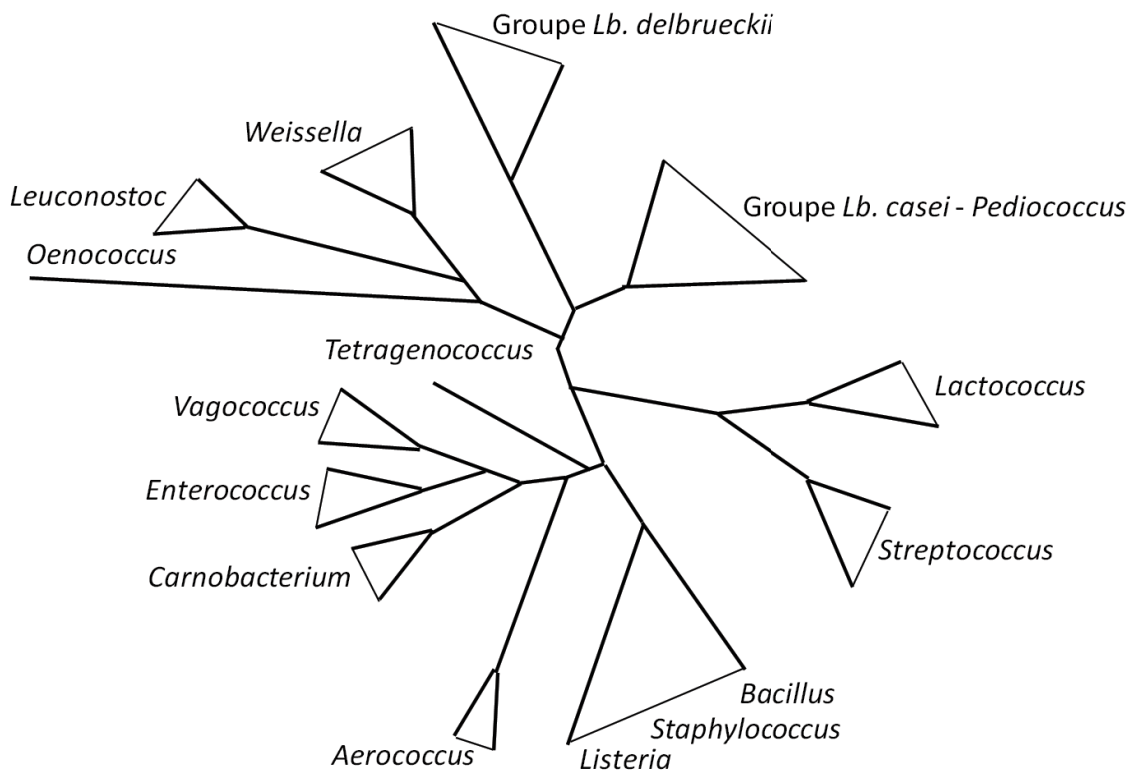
Groupe *Lb. delbrueckii*

*Weissella*

*Leuconostoc*

Groupe *Lb. casei - Pediococcus*

*Oenococcus*

*Tetragenococcus*

*Lactococcus*

*Vagococcus*

*Enterococcus*

*Carnobacterium*

*Streptococcus*

*Bacillus*

*Staphylococcus*

*Aerococcus*

*Listeria*